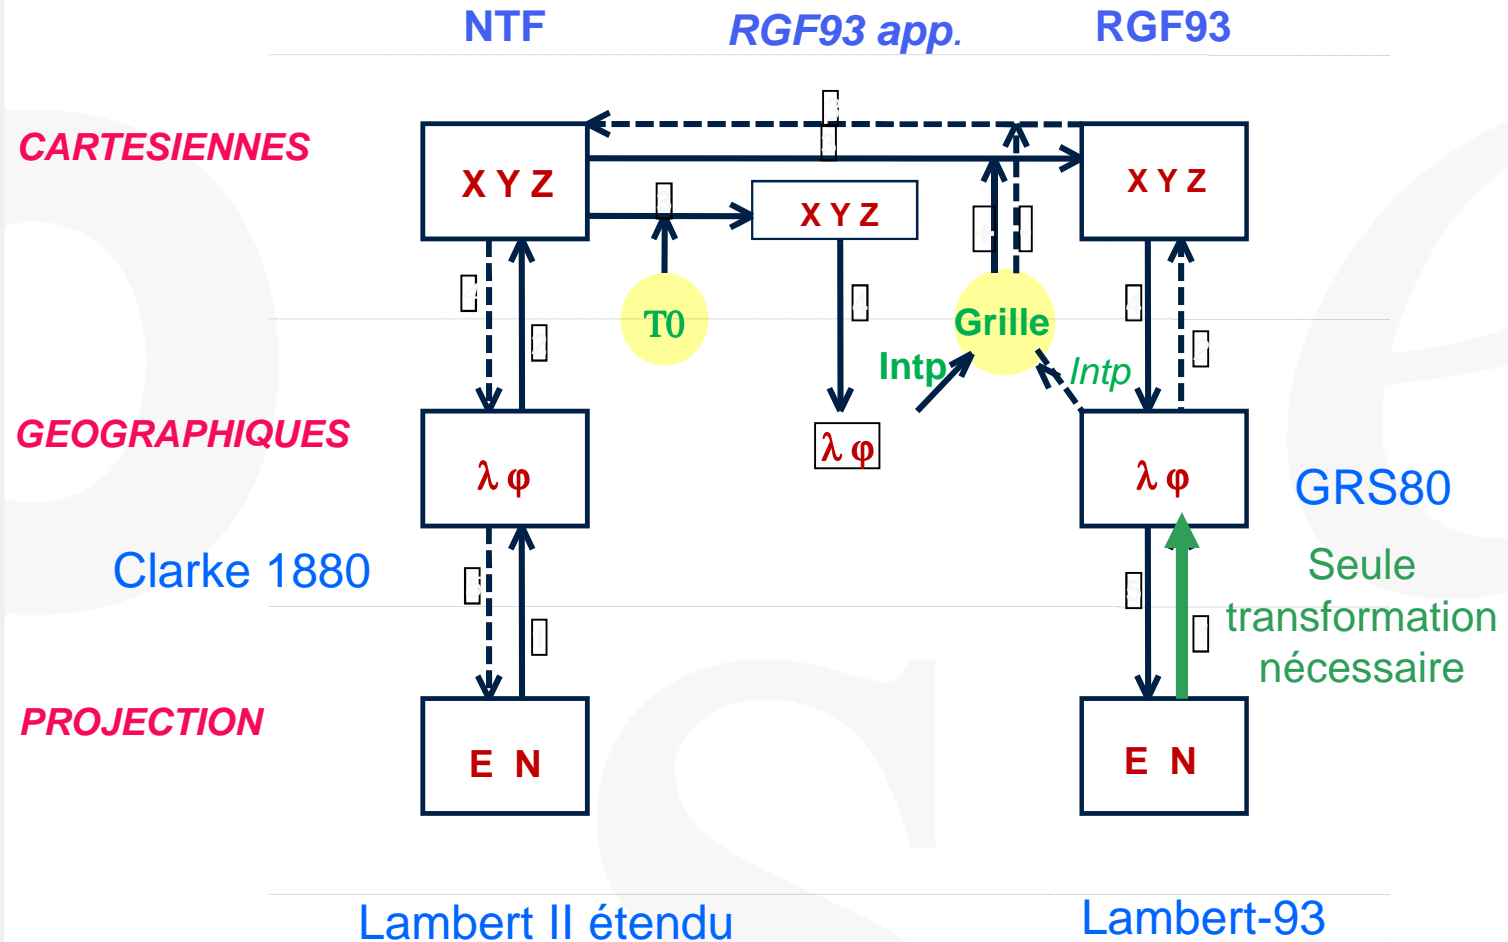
NTF

RGF93 app.

RGF93

CARTESIENNES

X Y Z

X Y Z

X Y Z

T0

Grille

Intp

Intp

GEOGRAPHIQUES

λ φ

λ φ

λ φ

GRS80

Clarke 1880

Seule transformation nécessaire

PROJECTION

E N

E N

Lambert II étendu

Lambert-93